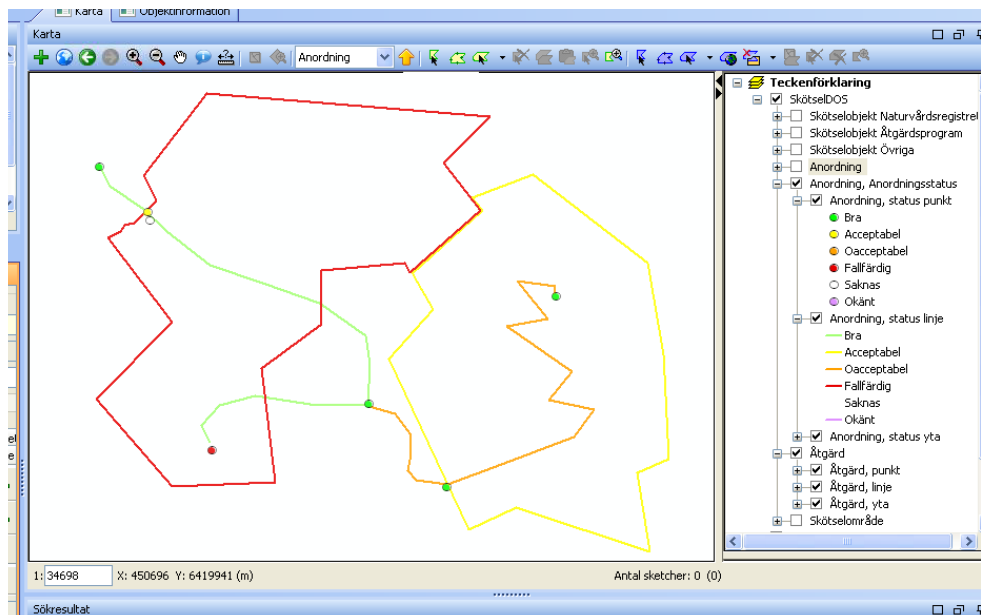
Karta | Objektinformation

Karta

Anordning

Teckenförklaring
SkötselDOS
Skötselobjekt Naturvårdsregistret
Skötselobjekt Åtgärdsprogram
Skötselobjekt Övriga
Anordning
Anordning, Anordningsstatus
Anordning, status punkt
Bra
Acceptabel
Oacceptabel
Fallfärdig
Saknas
Okänt
Anordning, status linje
Bra
Acceptabel
Oacceptabel
Fallfärdig
Saknas
Okänt
Anordning, status yta
Åtgärd
Åtgärd, punkt
Åtgärd, linje
Åtgärd, yta
Skötselområde

1: 34698 X: 450696 Y: 6419941 (m)

Antal sketcher: 0 (0)

Sökresultat